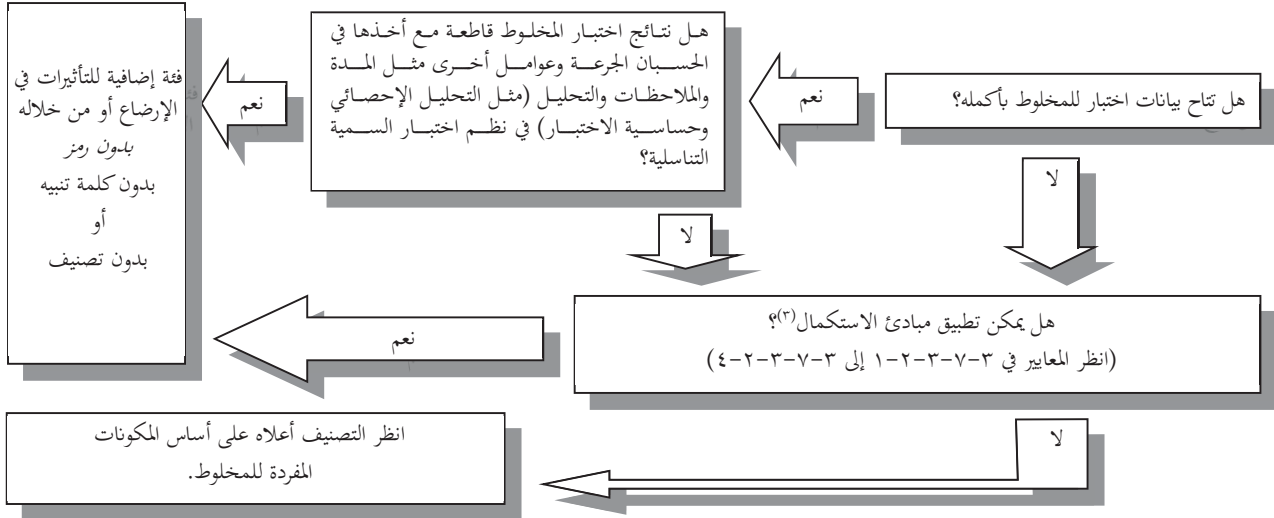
هل تتاح بيانات اختبار للمخلوط بأكمله؟

نعم

هل نتائج اختبار المخلوط قاطعة مع أخذها في الحسبان الجرعة وعوامل أخرى مثل المدة والملاحظات والتحليل (مثل التحليل الإحصائي وحساسية الاختبار) في نظم اختبار السمية التناسلية؟

نعم

فئة إضافية للتأثيرات في الإرضاع أو من خلاله
بدون رمز
بدون كلمة تنبيه
أو
بدون تصنيف

لا

لا

هل يمكن تطبيق مبادئ الاستكمال$^{(٣)}$؟
(انظر المعايير في ٣-٧-٣-٢-١ إلى ٣-٧-٣-٢-٤)

نعم

لا

انظر التصنيف أعلاه على أساس المكونات المفردة للمخلوط.